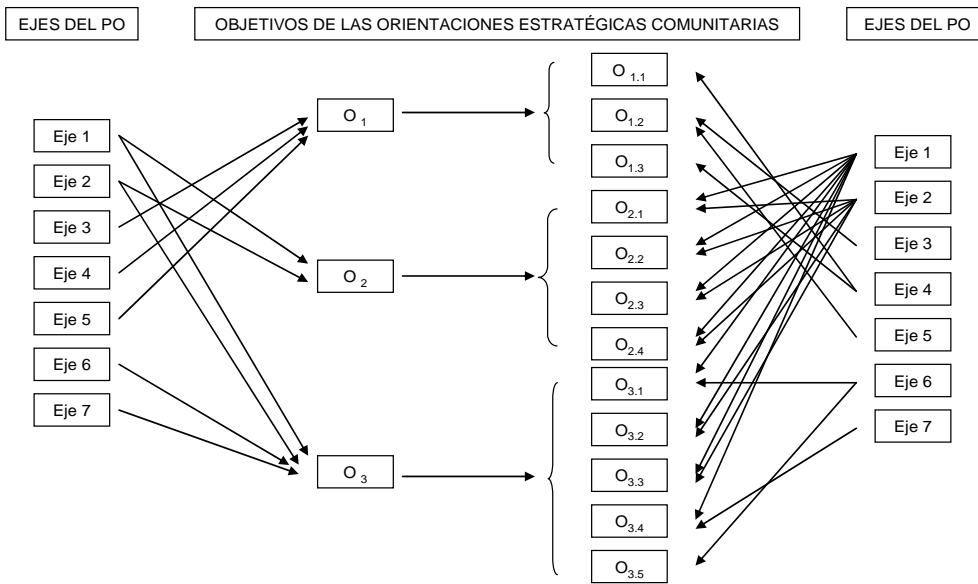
EJES DEL PO

OBJETIVOS DE LAS ORIENTACIONES ESTRATÉGICAS COMUNITARIAS

EJES DEL PO

Eje 1
Eje 2
Eje 3
Eje 4
Eje 5
Eje 6
Eje 7

$O_1$
$O_2$
$O_3$

$O_{1.1}$
$O_{1.2}$
$O_{1.3}$
$O_{2.1}$
$O_{2.2}$
$O_{2.3}$
$O_{2.4}$
$O_{3.1}$
$O_{3.2}$
$O_{3.3}$
$O_{3.4}$
$O_{3.5}$

Eje 1
Eje 2
Eje 3
Eje 4
Eje 5
Eje 6
Eje 7